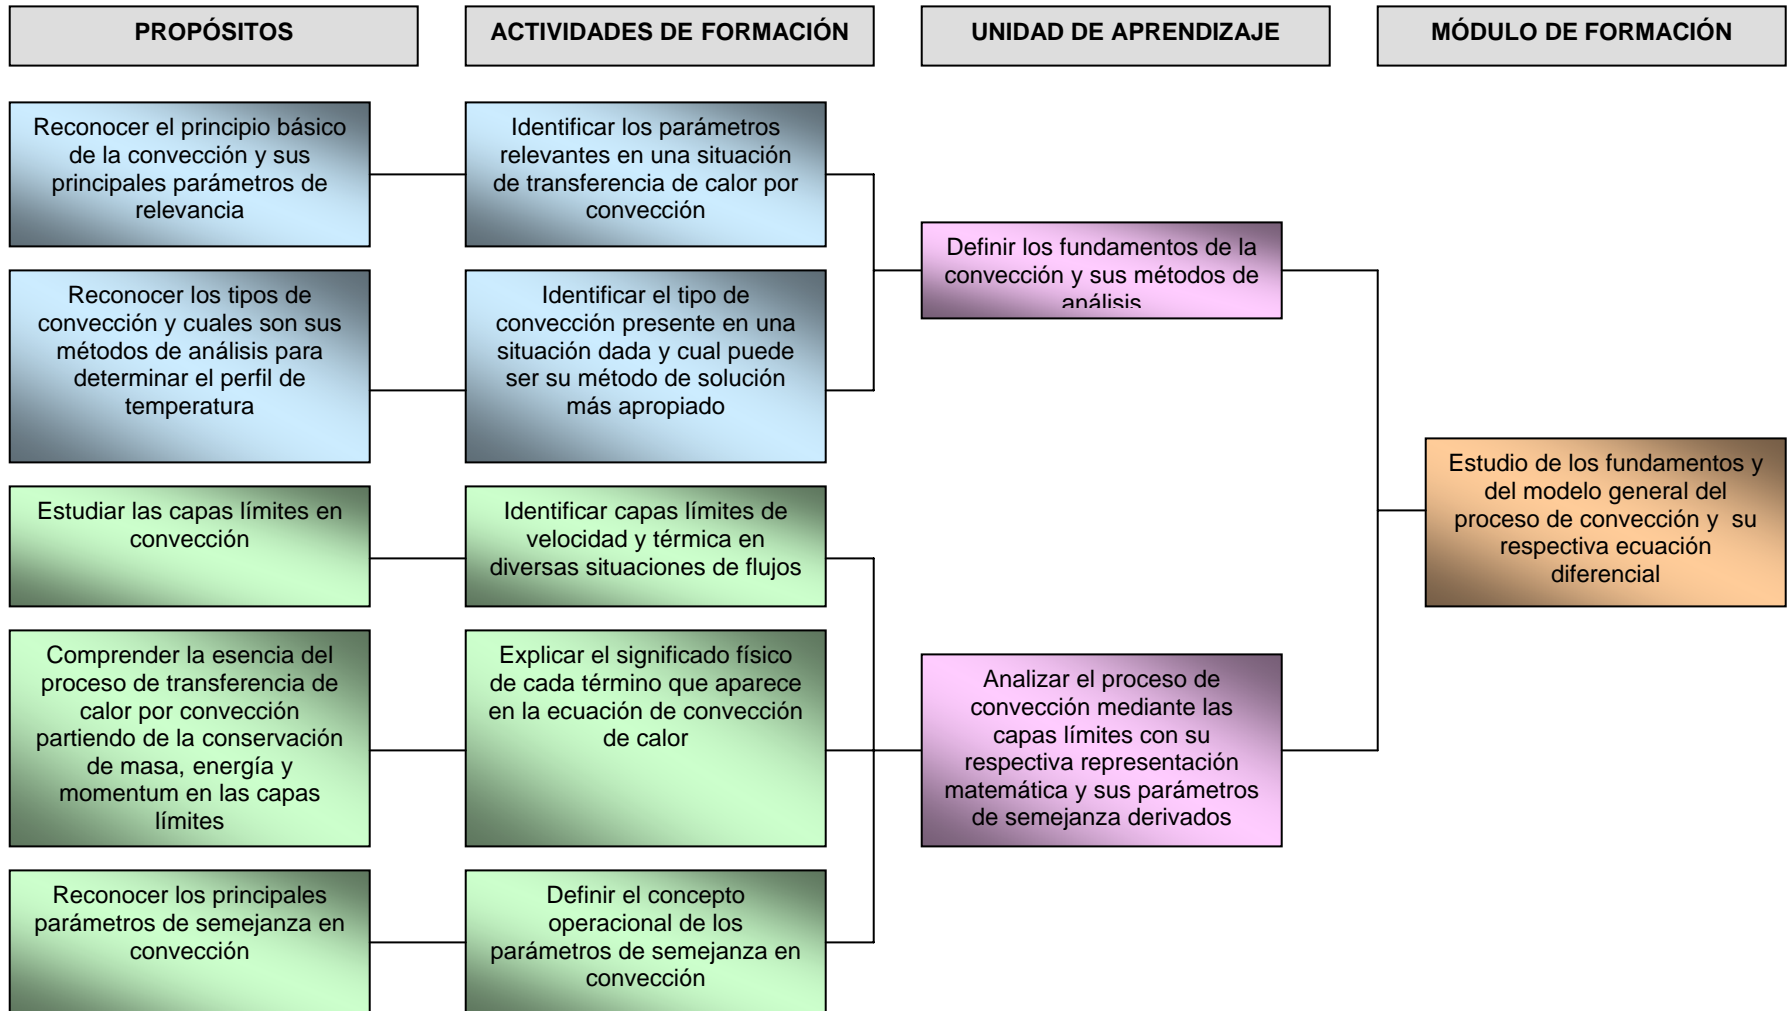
PROPÓSITOS

ACTIVIDADES DE FORMACIÓN

UNIDAD DE APRENDIZAJE

MÓDULO DE FORMACIÓN

Reconocer el principio básico de la convección y sus principales parámetros de relevancia

Identificar los parámetros relevantes en una situación de transferencia de calor por convección

Reconocer los tipos de convección y cuales son sus métodos de análisis para determinar el perfil de temperatura

Identificar el tipo de convección presente en una situación dada y cual puede ser su método de solución más apropiado

Definir los fundamentos de la convección y sus métodos de análisis

Estudiar las capas límites en convección

Identificar capas límites de velocidad y térmica en diversas situaciones de flujos

Estudio de los fundamentos y del modelo general del proceso de convección y su respectiva ecuación diferencial

Comprender la esencia del proceso de transferencia de calor por convección partiendo de la conservación de masa, energía y momentum en las capas límites

Explicar el significado físico de cada término que aparece en la ecuación de convección de calor

Analizar el proceso de convección mediante las capas límites con su respectiva representación matemática y sus parámetros de semejanza derivados

Reconocer los principales parámetros de semejanza en convección

Definir el concepto operacional de los parámetros de semejanza en convección